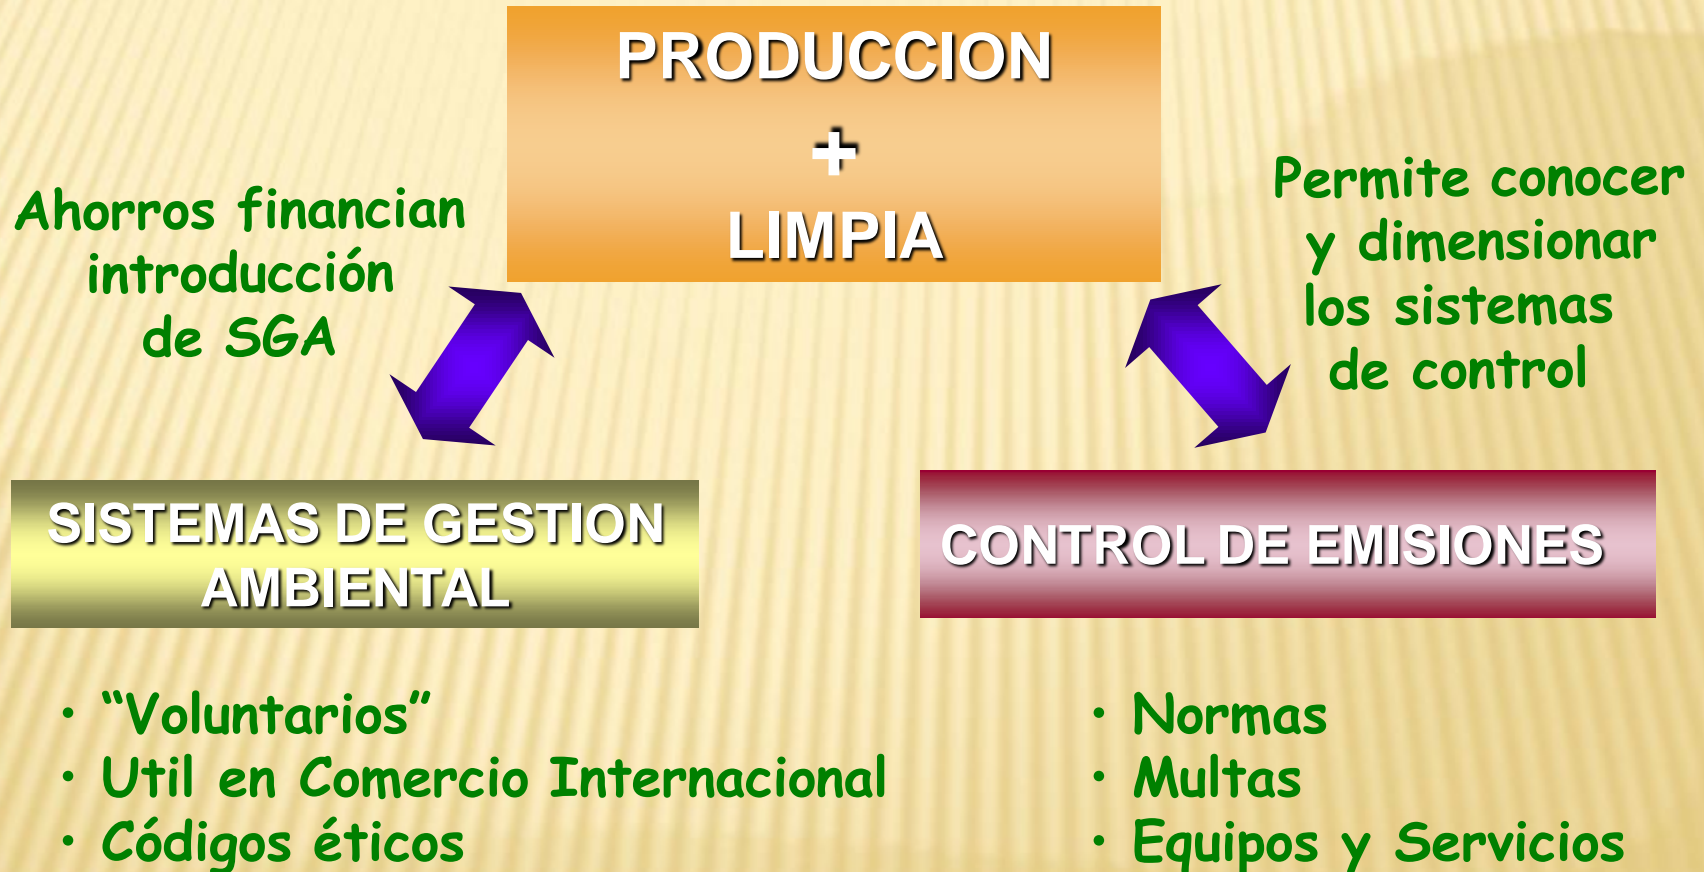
PRODUCCION
+
LIMPIA

Ahorros financian introducción de SGA

Permite conocer y dimensionar los sistemas de control

SISTEMAS DE GESTION AMBIENTAL

CONTROL DE EMISIONES

• "Voluntarios"
• Util en Comercio Internacional
• Códigos éticos

• Normas
• Multas
• Equipos y Servicios